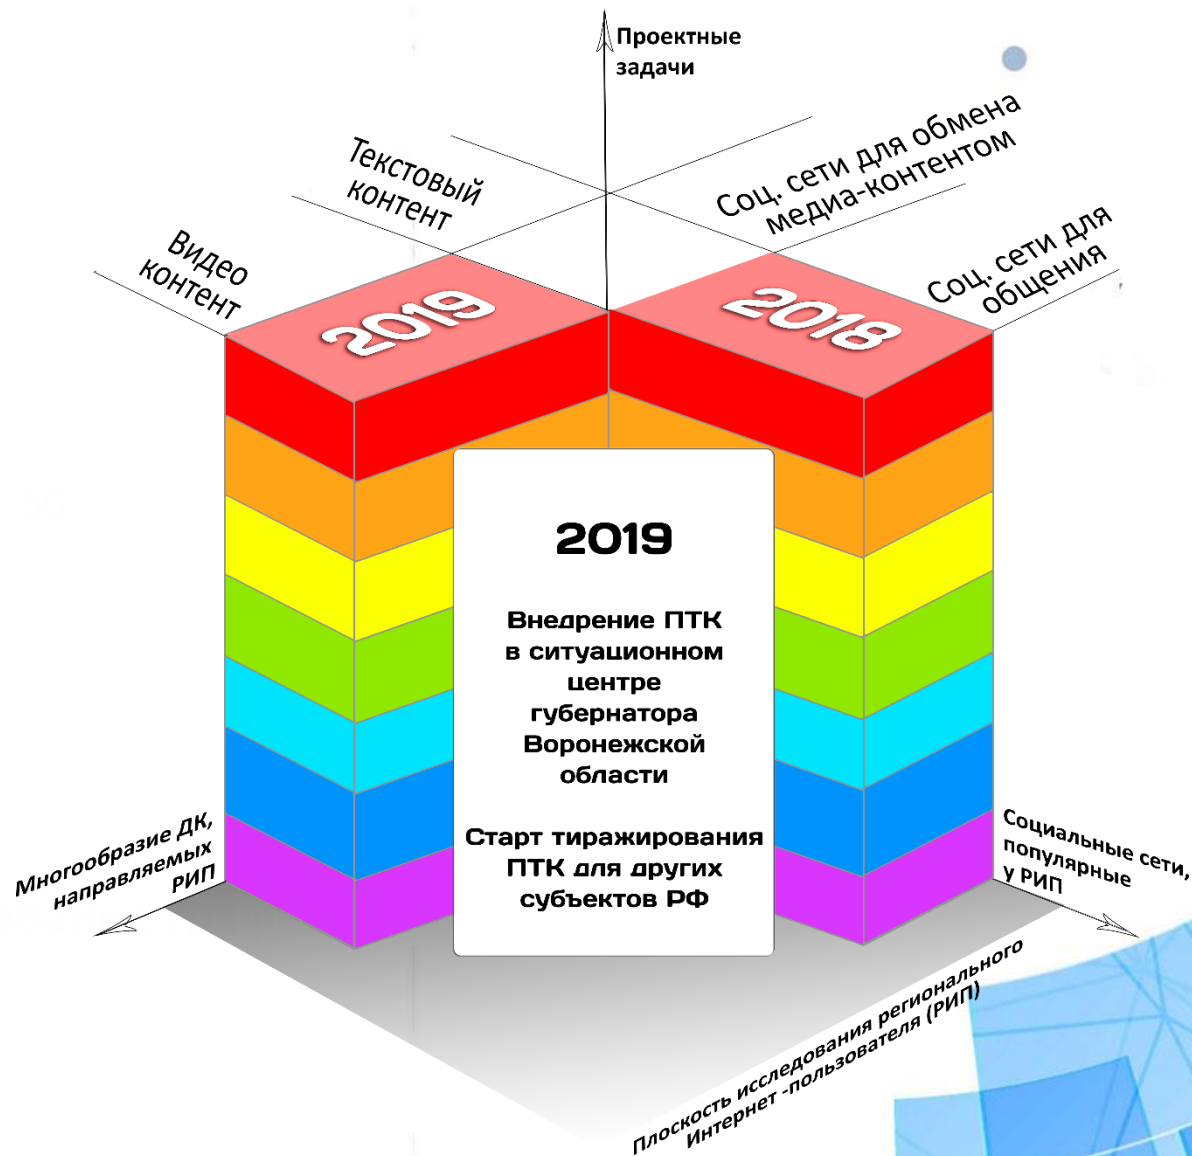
Проектные задачи

Текстовый контент

Соц. сети для обмена медиа-контентом

Видео контент

Соц. сети для общения

2019

2018

2019

Внедрение ПТК в ситуационном центре губернатора Воронежской области

Старт тиражирования ПТК для других субъектов РФ

Многообразие ДК, направляемых РИП

Социальные сети, популярные у РИП

Плоскость исследования регионального Интернет -пользователя (РИП)